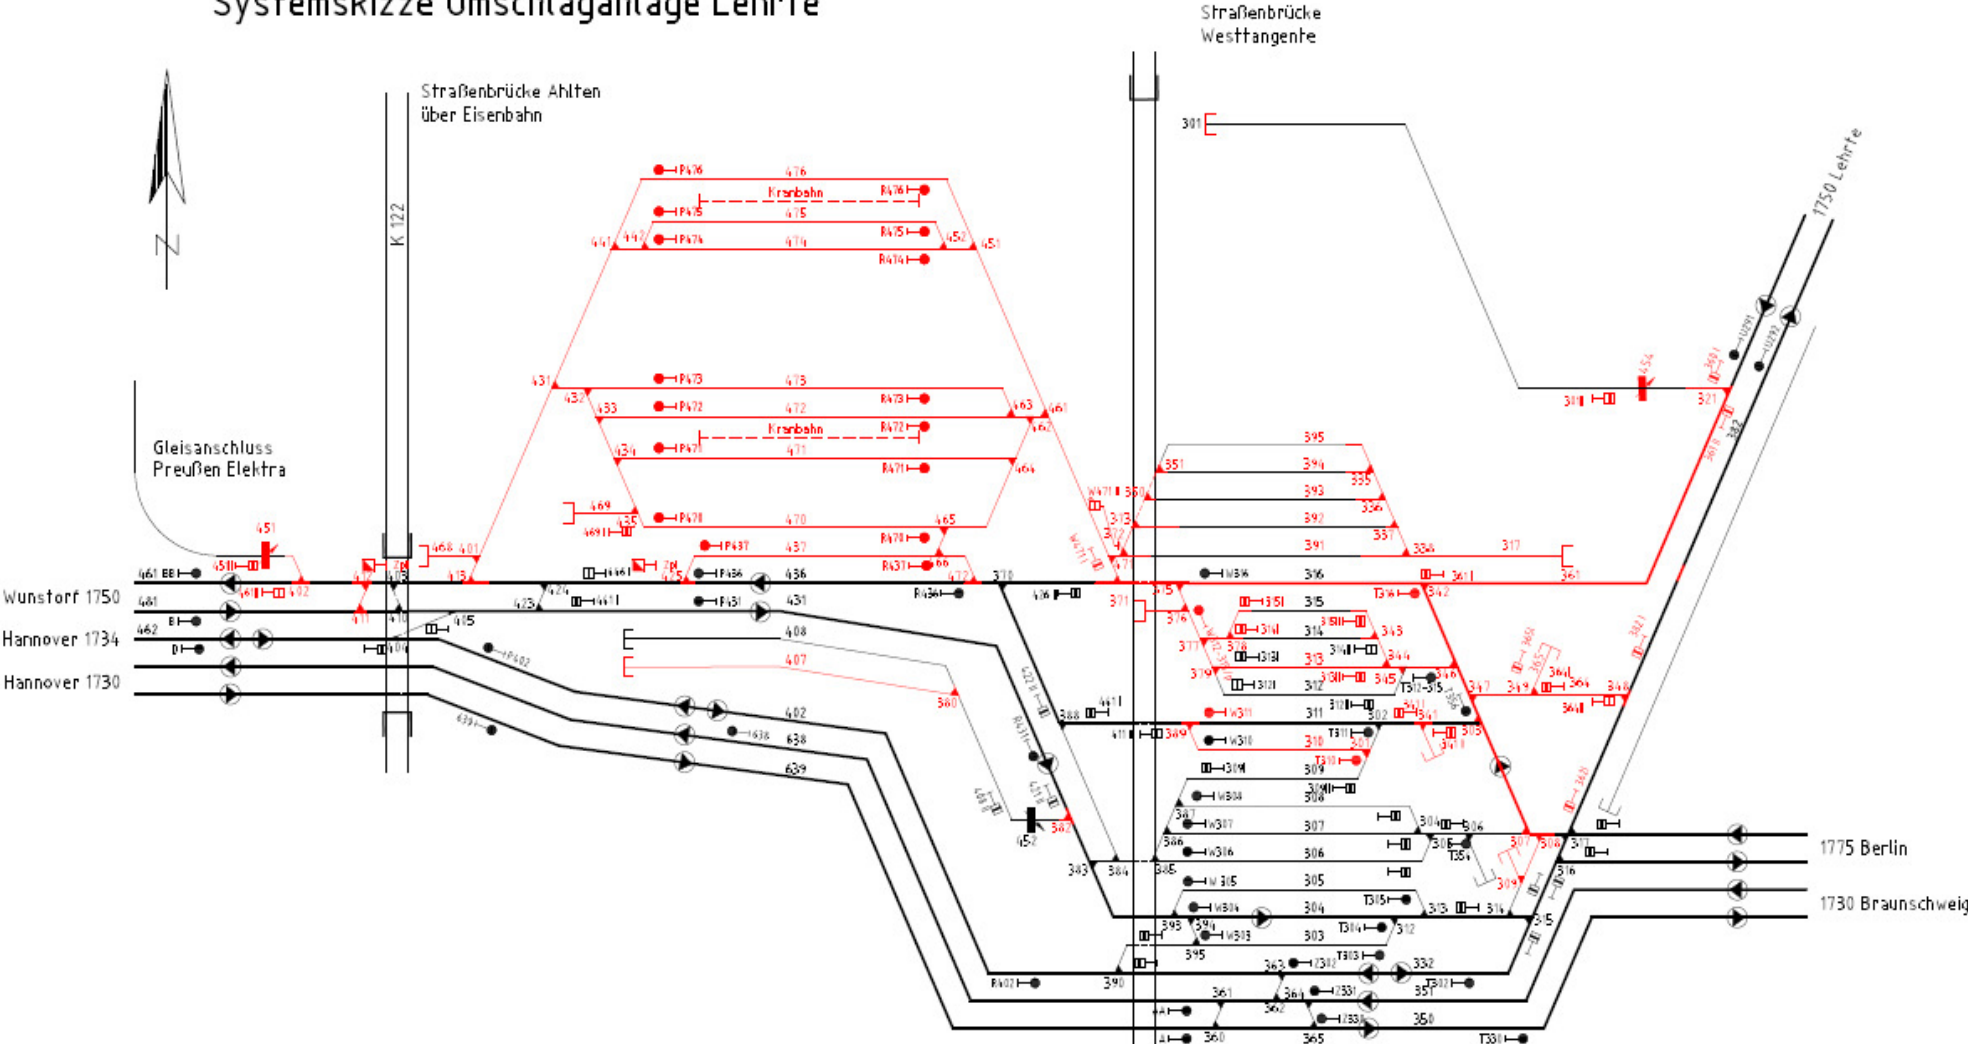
Systemskizze Umschlaganlage Lehrte

Straßenbrücke Westtangente

Straßenbrücke Ahlten über Eisenbahn

N

K 122

1750 Lehrte

Gleisanschluss Preußen Elektra

Wunstorf 1750

Hannover 1734

Hannover 1730

1775 Berlin

1730 Braunschweig

Kranbahn

Kranbahn

476

475

474

473

472

471

470

437

436

431

408

407

402

638

639

301

395

394

393

392

391

396

395

314

313

312

311

310

309

308

307

306

305

304

303

317

361

321

451

452

461

462

463

464

465

466

401

415

441

442

431

432

433

434

435

469

468

370

371

390

360

362

364

365

343

344

345

346

347

348

349

350

351

352

353

354